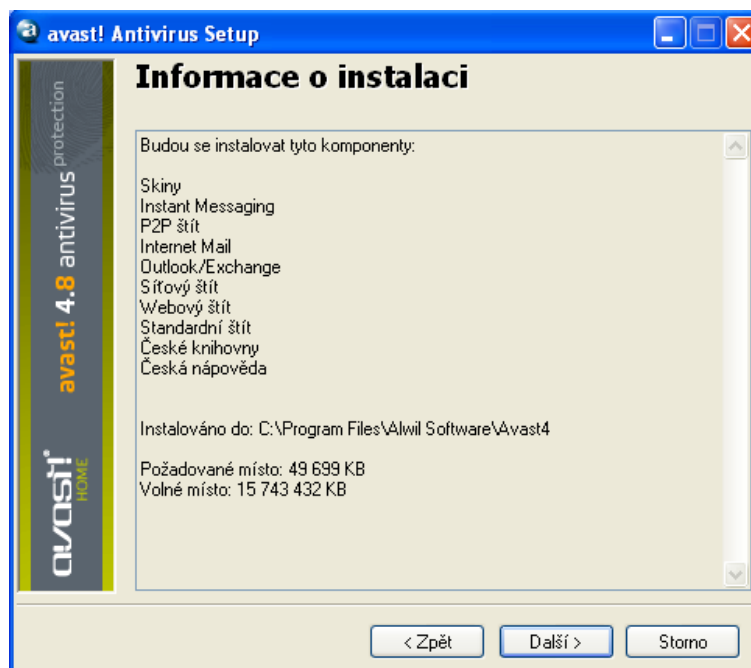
avast! Antivirus Setup

Informace o instalaci

avast! 4.8 antivirus protection

avast! HOME

Budou se instalovat tyto komponenty:

Skiny
Instant Messaging
P2P štít
Internet Mail
Outlook/Exchange
Síťový štít
Webový štít
Standardní štít
České knihovny
Česká nápověda

Instalováno do: C:\Program Files\Alwil Software\Avast4

Požadované místo: 49 699 KB
Volné místo: 15 743 432 KB

< Zpět
Další >
Storno